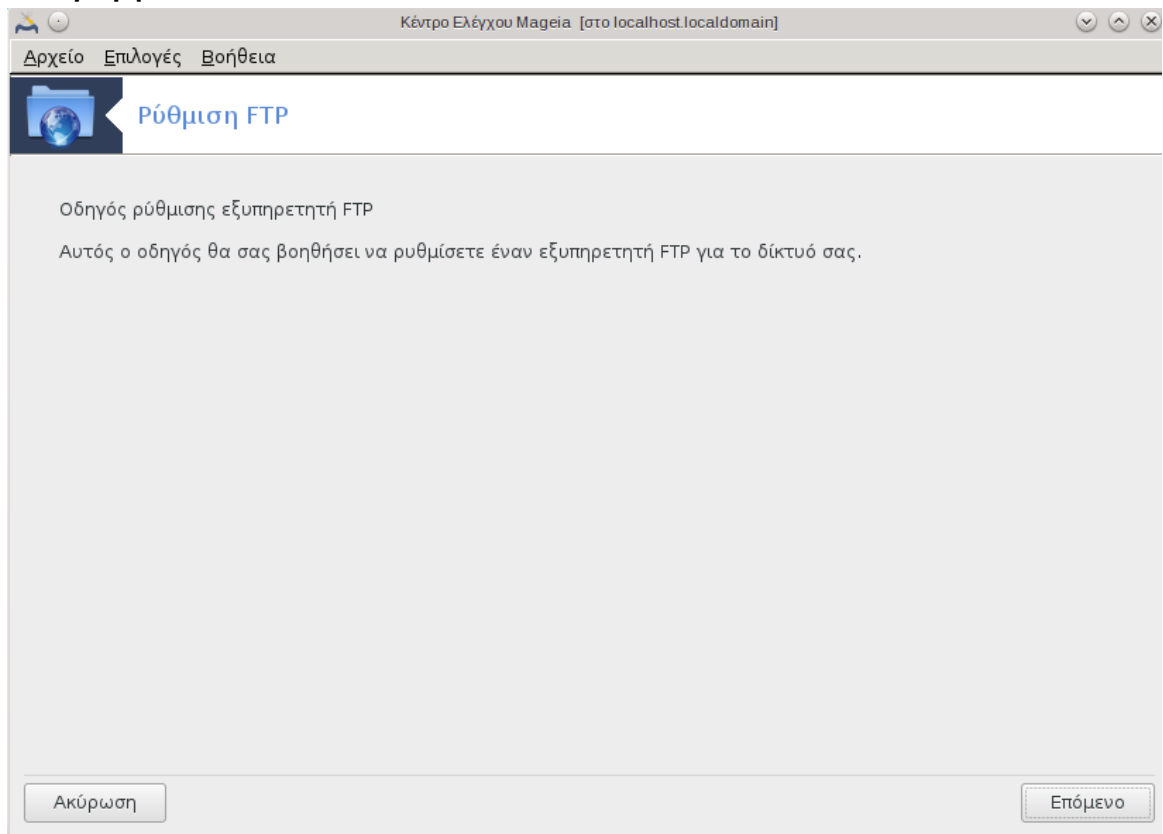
Κέντρο Ελέγχου Mageia [στο localhost.localdomain]

Αρχείο Επιλογές Βοήθεια

Ρύθμιση FTP

Οδηγός ρύθμισης εξυπηρετητή FTP

Αυτός ο οδηγός θα σας βοηθήσει να ρυθμίσετε έναν εξυπηρετητή FTP για το δίκτυό σας.

Ακύρωση

Επόμενο